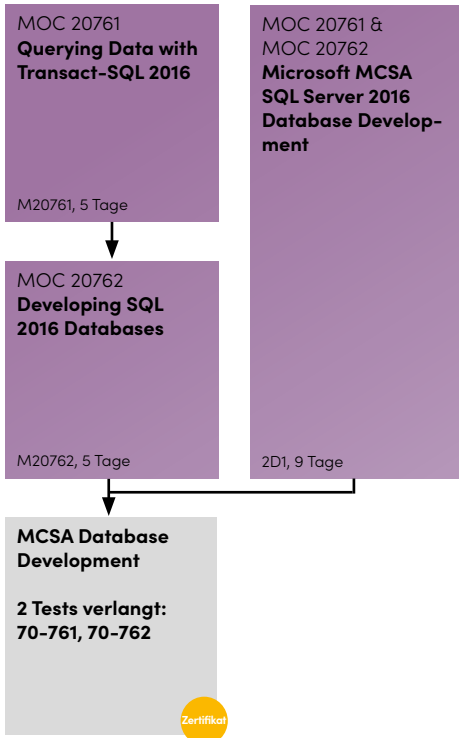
MOC 20761
**Querying Data with Transact-SQL 2016**

M20761, 5 Tage

MOC 20761 & MOC 20762
**Microsoft MCSA SQL Server 2016 Database Development**

2D1, 9 Tage

MOC 20762
**Developing SQL 2016 Databases**

M20762, 5 Tage

**MCSA Database Development**

**2 Tests verlangt: 70-761, 70-762**

Zertifikat